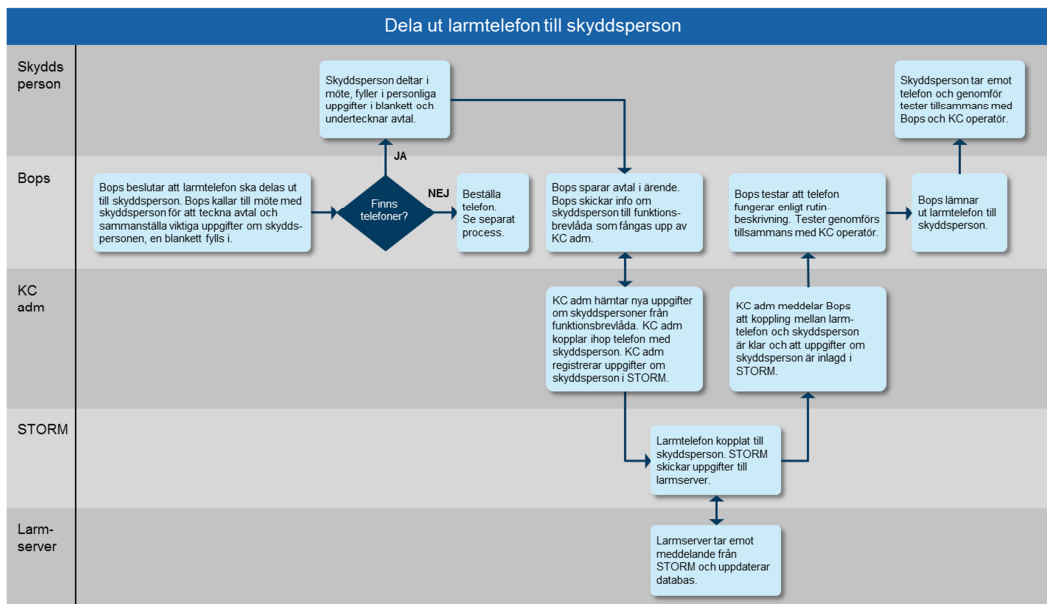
Dela ut larmtelefon till skyddsperson

Skydds person

Skyddsperson deltar i möte, fyller i personliga uppgifter i blankett och undertecknar avtal.

Skyddsperson tar emot telefon och genomför tester tillsammans med Bops och KC operatör.

Bops

Bops beslutar att larmtelefon ska delas ut till skyddsperson. Bops kallar till möte med skyddsperson för att teckna avtal och sammanställa viktiga uppgifter om skyddspersonen, en blankett fylls i.

Finns telefoner?

JA

NEJ

Beställa telefon. Se separat process.

Bops sparar avtal i ärende. Bops skickar info om skyddsperson till funktionsbrevlåda som fångas upp av KC adm.

Bops testar att telefon fungerar enligt rutinbeskrivning. Tester genomförs tillsammans med KC operatör.

Bops lämnar ut larmtelefon till skyddsperson.

KC adm

KC adm hämtar nya uppgifter om skyddspersoner från funktionsbrevlåda. KC adm kopplar ihop telefon med skyddsperson. KC adm registrerar uppgifter om skyddsperson i STORM.

KC adm meddelar Bops att koppling mellan larmtelefon och skyddsperson är klar och att uppgifter om skyddsperson är inlagd i STORM.

STORM

Larmtelefon kopplat till skyddsperson. STORM skickar uppgifter till larmserver.

Larmserver

Larmserver tar emot meddelande från STORM och uppdaterar databas.